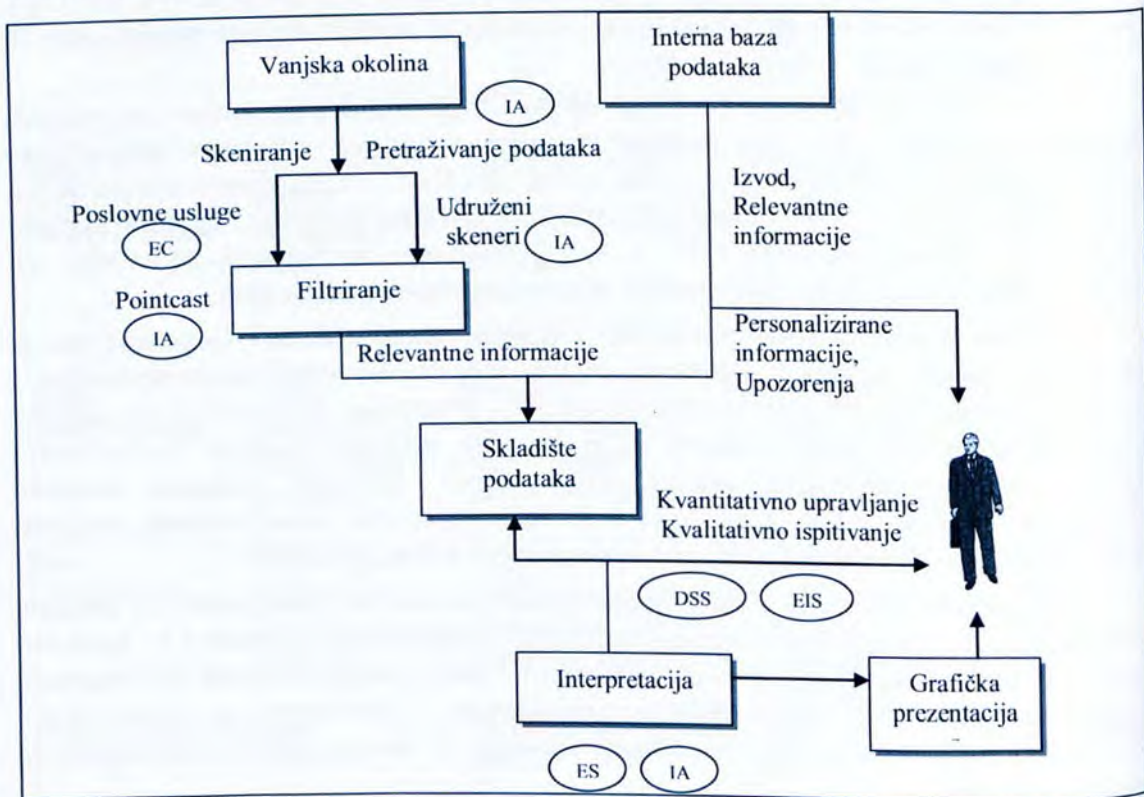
Vanjska okolina

Interna baza podataka

IA

Skeniranje

Pretraživanje podataka

Izvod, Relevantne informacije

Poslovne usluge

EC

Udruženi skeneri

IA

Pointcast

IA

Filtriranje

Personalizirane informacije, Upozorenja

Relevantne informacije

Skladište podataka

Kvantitativno upravljanje
Kvalitativno ispitivanje

DSS

EIS

Interpretacija

Grafička prezentacija

ES

IA